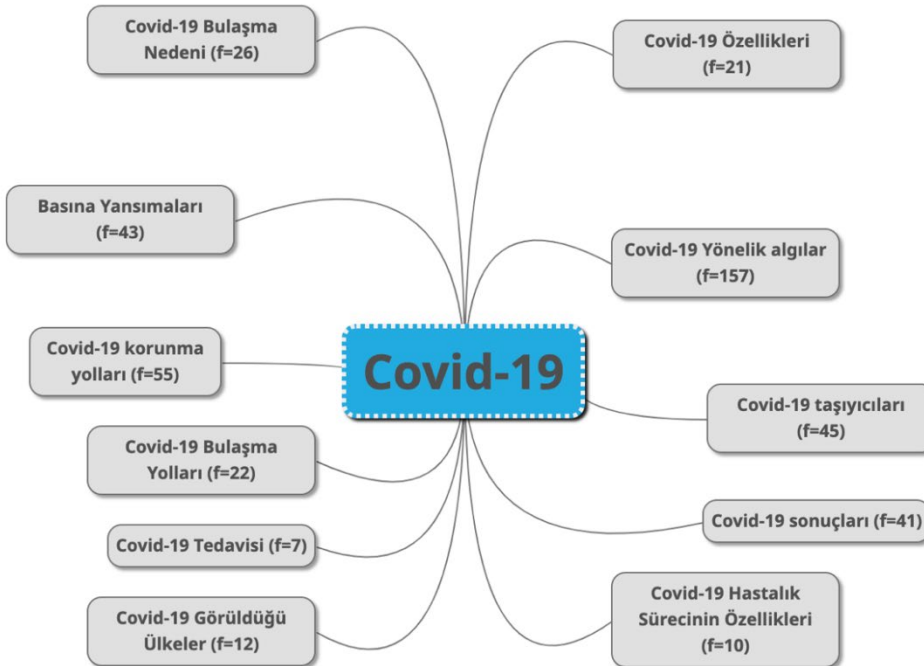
Covid-19 Bulaşma Nedeni (f=26)

Covid-19 Özellikleri (f=21)

Basına Yansımaları (f=43)

Covid-19 Yönelik algılar (f=157)

Covid-19 korunma yolları (f=55)

Covid-19

Covid-19 taşıyıcıları (f=45)

Covid-19 Bulaşma Yolları (f=22)

Covid-19 sonuçları (f=41)

Covid-19 Tedavisi (f=7)

Covid-19 Görüldüğü Ülkeler (f=12)

Covid-19 Hastalık Sürecinin Özellikleri (f=10)